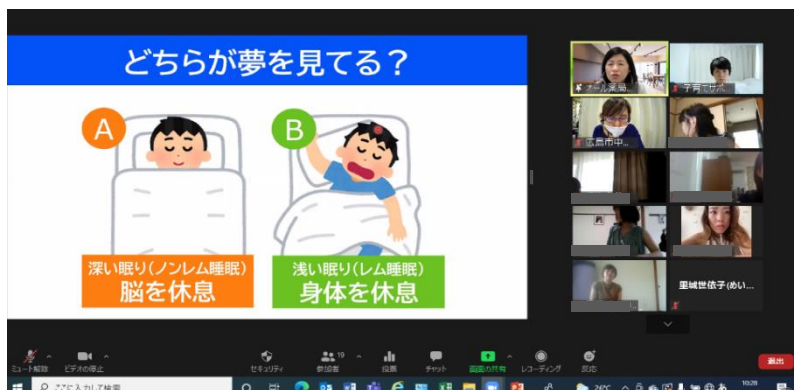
どちらが夢を見てる？

A

B

深い眠り(ノンレム睡眠)
脳を休息

浅い眠り(レム睡眠)
身体を休息

チーム楽...

子育てサポ...

広島市中...

里城世依子(めい...

ミュート解除

ビデオの停止

セキュリティ

参加者 19

投票

チャット

画面の共有

レコーディング

反応

退出

ここに入力して検索

10:28